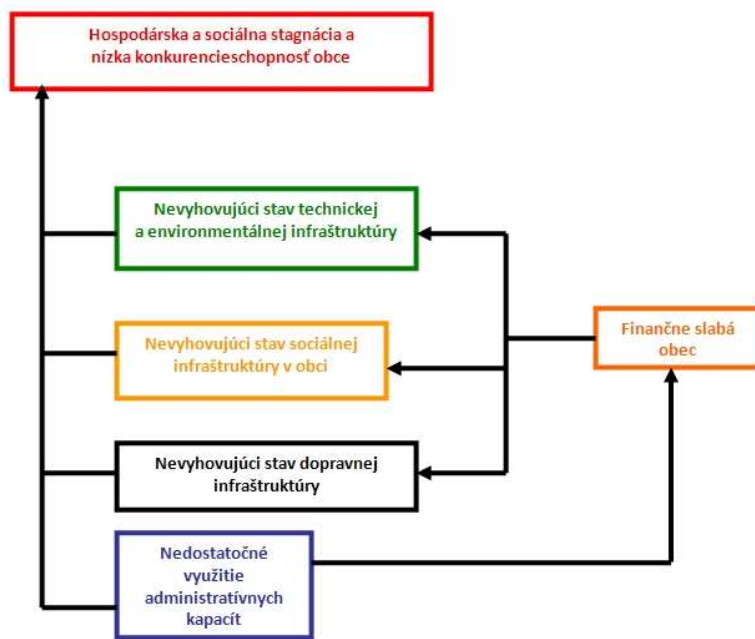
Hospodárska a sociálna stagnácia a nízka konkurencieschopnosť obce

Nevyhovujúci stav technickej a environmentálnej infraštruktúry

Nevyhovujúci stav sociálnej infraštruktúry v obci

Finančne slabá obec

Nevyhovujúci stav dopravnej infraštruktúry

Nedostatočné využitie administratívnych kapacít